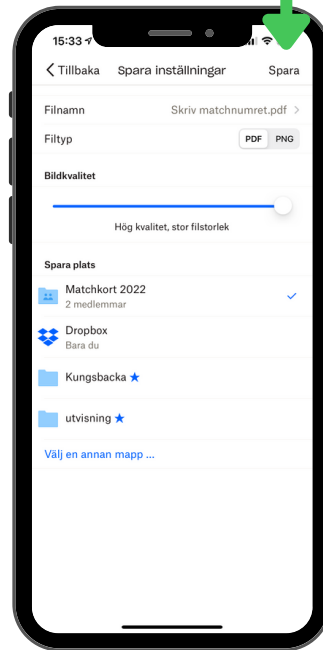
15:33

Tillbaka Spara inställningar Spara

Filnamn Skriv matchnumret.pdf

Filtyp PDF PNG

Bildkvalitet

Hög kvalitet, stor filstorlek

Spara plats

Matchkort 2022
2 medlemmar

Dropbox
Bara du

Kungsbacka

utvisning

Välj en annan mapp ...